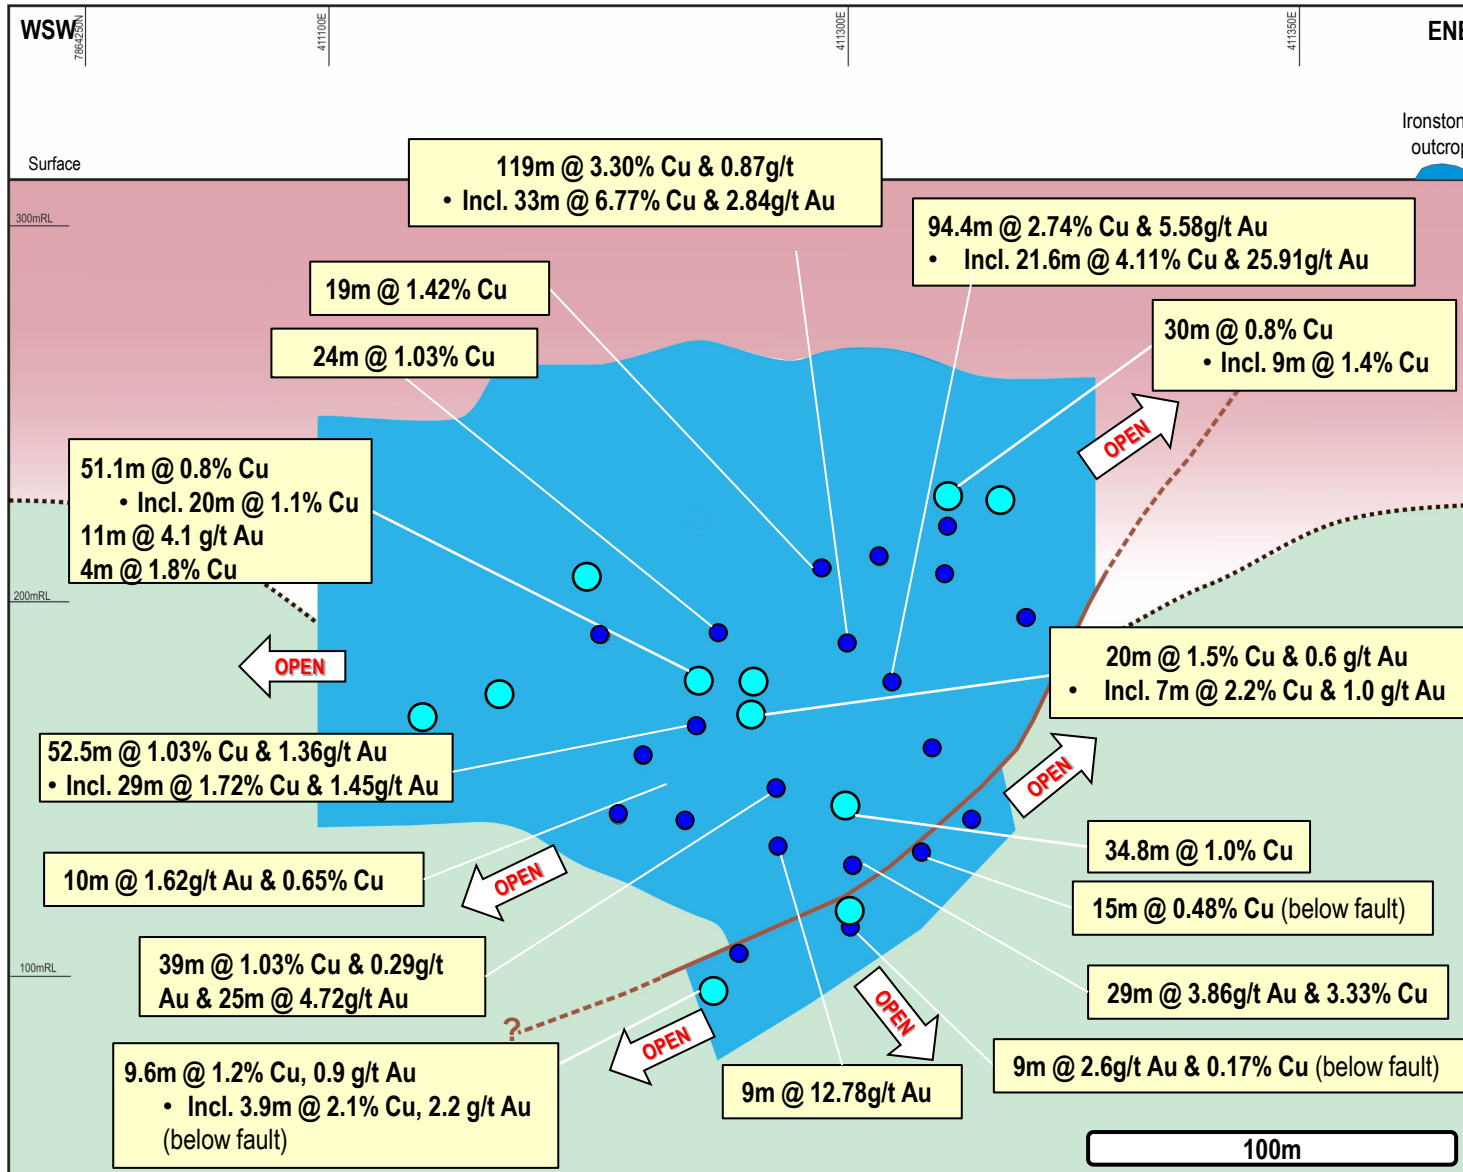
WSW
7864250N
411100E
411300E
411350E
ENE

Ironston
outcrop

Surface

300mRL

119m @ 3.30% Cu & 0.87g/t
• Incl. 33m @ 6.77% Cu & 2.84g/t Au

94.4m @ 2.74% Cu & 5.58g/t Au
• Incl. 21.6m @ 4.11% Cu & 25.91g/t Au

19m @ 1.42% Cu

24m @ 1.03% Cu

30m @ 0.8% Cu
• Incl. 9m @ 1.4% Cu

OPEN

51.1m @ 0.8% Cu
• Incl. 20m @ 1.1% Cu
11m @ 4.1 g/t Au
4m @ 1.8% Cu

200mRL

OPEN

20m @ 1.5% Cu & 0.6 g/t Au
• Incl. 7m @ 2.2% Cu & 1.0 g/t Au

52.5m @ 1.03% Cu & 1.36g/t Au
• Incl. 29m @ 1.72% Cu & 1.45g/t Au

OPEN

34.8m @ 1.0% Cu

10m @ 1.62g/t Au & 0.65% Cu

OPEN

15m @ 0.48% Cu (below fault)

100mRL

39m @ 1.03% Cu & 0.29g/t Au & 25m @ 4.72g/t Au

29m @ 3.86g/t Au & 3.33% Cu

?

OPEN

OPEN

9.6m @ 1.2% Cu, 0.9 g/t Au
• Incl. 3.9m @ 2.1% Cu, 2.2 g/t Au (below fault)

9m @ 12.78g/t Au

9m @ 2.6g/t Au & 0.17% Cu (below fault)

100m